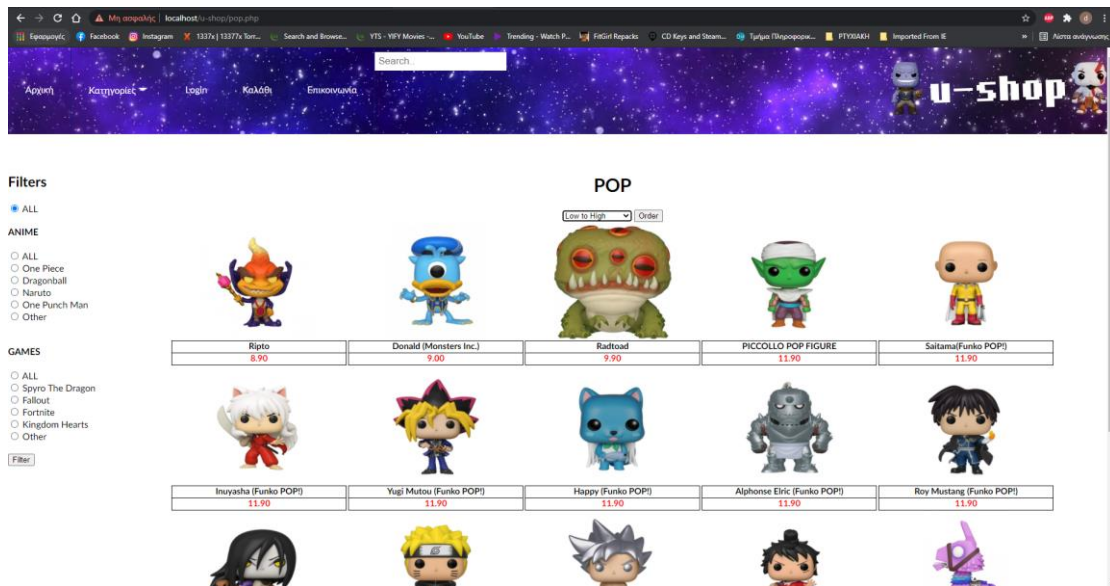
Μη ασφαλής | localhost/u-shop/pop.php

Εφαρμογές Facebook Instagram 1337x | 1337x Torr... Search and Browse... YTS - YIFY Movies -... YouTube Trending - Watch P... FitGirl Repacks CD Keys and Steam... Τμήμα Πληροφορικ... PTYXIAKH Imported From IE » Λίστα ανάγνωσης

Search..

Αρχική Κατηγορίες Login Καλάθι Επικοινωνία

u-shop

Filters

ALL

ANIME

ALL
One Piece
Dragonball
Naruto
One Punch Man
Other

GAMES

ALL
Spyro The Dragon
Fallout
Fortnite
Kingdom Hearts
Other

Filter

POP

Low to High Order

| Ripto | Donald (Monsters Inc.) | Radtoad | PICCOLLO POP FIGURE | Saitama(Funko POP!) |
|---|---|---|---|---|
| 8.90 | 9.00 | 9.90 | 11.90 | 11.90 |

| Inuyasha (Funko POP!) | Yugi Mutou (Funko POP!) | Happy (Funko POP!) | Alphonse Elric (Funko POP!) | Roy Mustang (Funko POP!) |
|---|---|---|---|---|
| 11.90 | 11.90 | 11.90 | 11.90 | 11.90 |